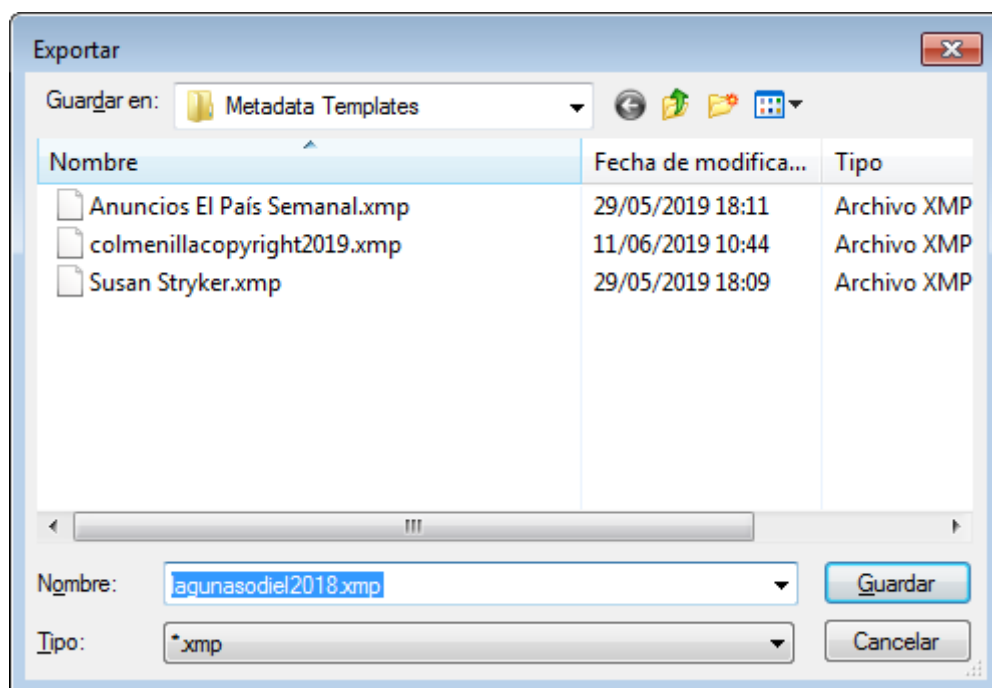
Exportar

Guardar en: Metadata Templates

| Nombre | Fecha de modifica... | Tipo |
|---|---|---|
| Anuncios El País Semanal.xmp | 29/05/2019 18:11 | Archivo XMP |
| colmenillacopyright2019.xmp | 11/06/2019 10:44 | Archivo XMP |
| Susan Stryker.xmp | 29/05/2019 18:09 | Archivo XMP |

Nombre: lagunasodiel2018.xmp

Guardar

Tipo: *.xmp

Cancelar